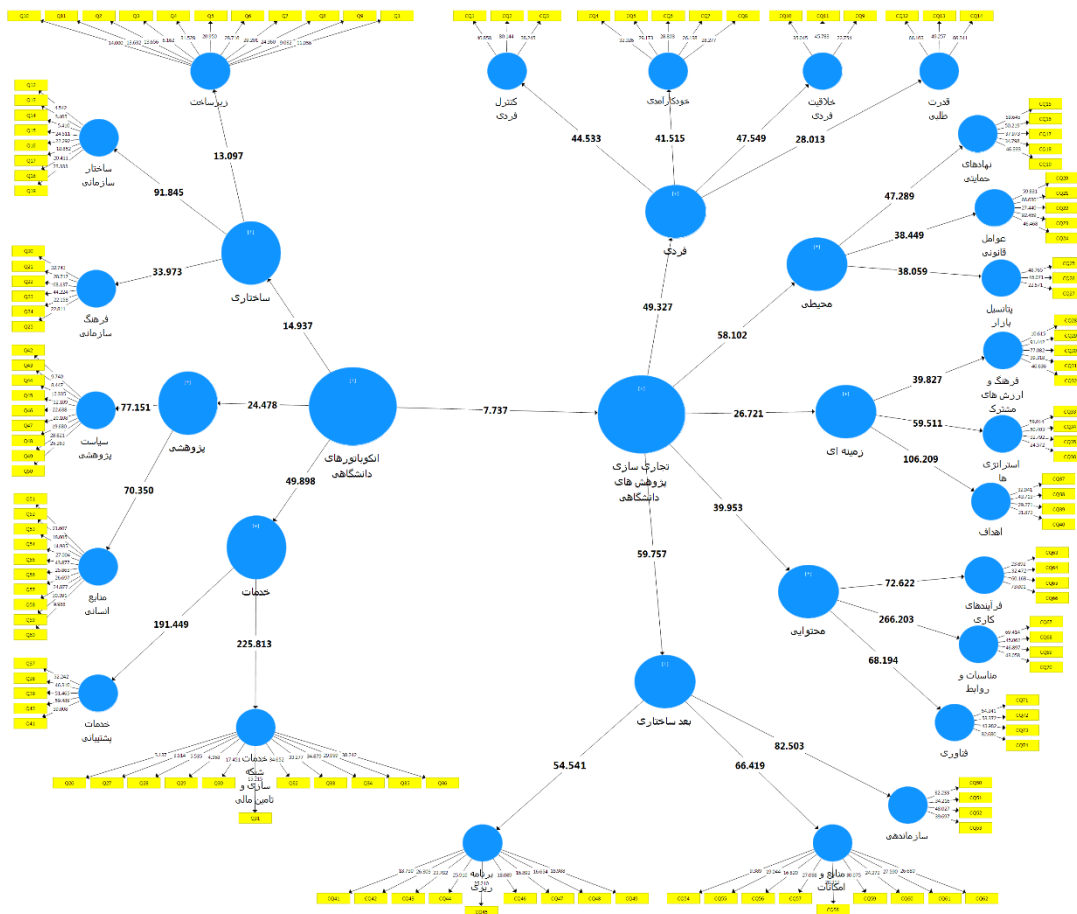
زیرساخت
13.097
ساختار سازمانی
91.845
ساختاری
33.973
فرهنگ سازمانی
14.937
پژوهشی
24.478
77.151
سیاست پژوهشی
70.350
منابع انسانی
انکوباتورهای دانشگاهی
49.898
خدمات
191.449
خدمات پشتیبانی
225.813
خدمات شبکه سازی و تامین مالی
7.737
کنترل فردی
44.533
خودکارآمدی
41.515
خلاقیت فردی
47.549
قدرت طلبی
28.013
فردی
49.327
نهادهای حمایتی
47.289
عوامل قانونی
38.449
پتانسیل بازار
38.059
محیطی
58.102
تجاری سازی پژوهش های دانشگاهی
26.721
زمینه ای
فرهنگ و ارزش های مشترک
39.827
استراتژی ها
59.511
اهداف
106.209
39.953
محتوایی
فرآیندهای کاری
72.622
مناسبات و روابط
266.203
فناوری
68.194
59.757
بعد ساختاری
82.503
سازماندهی
54.541
برنامه ریزی
66.419
منابع و امکانات